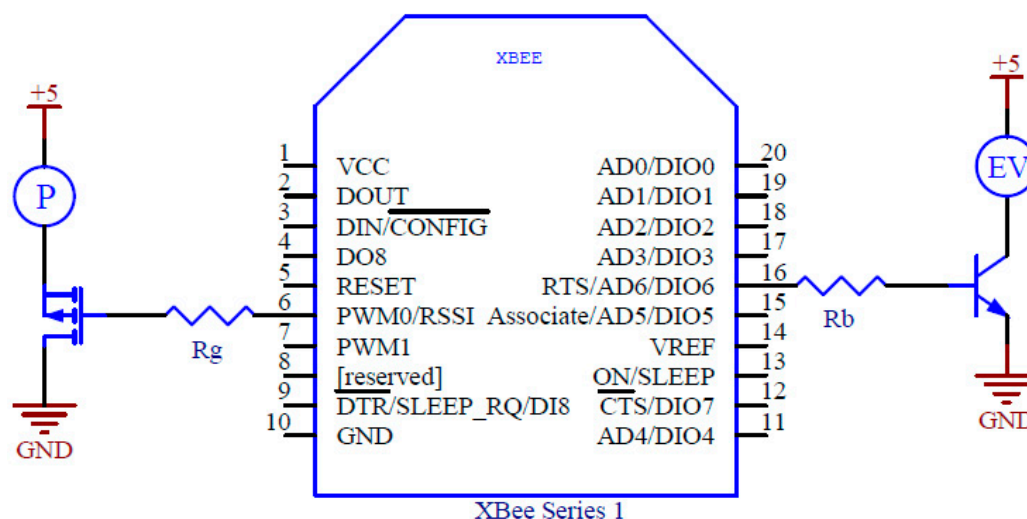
XBEE

+5

P

GND

Rg

1 VCC
2 DOUT
3 DIN/$\overline{CONFIG}$
4 DO8
5 $\overline{RESET}$
6 PWM0/RSSI
7 PWM1
8 [reserved]
9 $\overline{DTR}$/SLEEP_RQ/DI8
10 GND

20 AD0/DIO0
19 AD1/DIO1
18 AD2/DIO2
17 AD3/DIO3
16 $\overline{RTS}$/AD6/DIO6
15 Associate/AD5/DIO5
14 VREF
13 ON/$\overline{SLEEP}$
12 $\overline{CTS}$/DIO7
11 AD4/DIO4

XBee Series 1

Rb

+5

EV

GNI